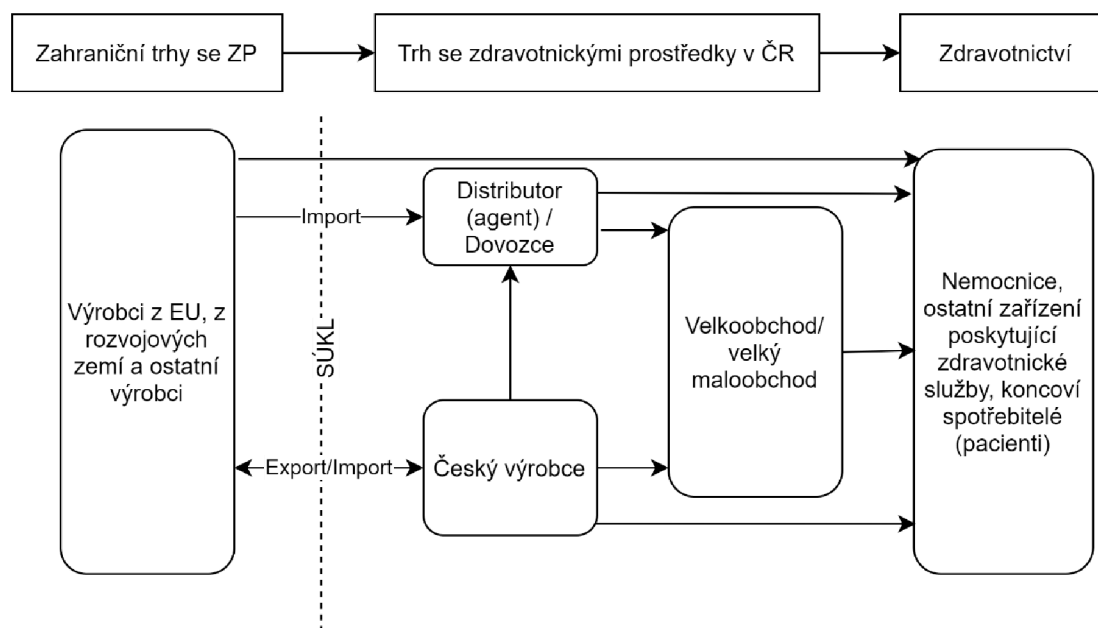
Zahraniční trhy se ZP

Trh se zdravotnickými prostředky v ČR

Zdravotnictví

Výrobci z EU, z rozvojových zemí a ostatní výrobci

SÚKL

Import

Distributor (agent) / Dovozce

Velkoobchod/ velký maloobchod

Nemocnice, ostatní zařízení poskytující zdravotnické služby, koncoví spotřebitelé (pacienti)

Export/Import

Český výrobce